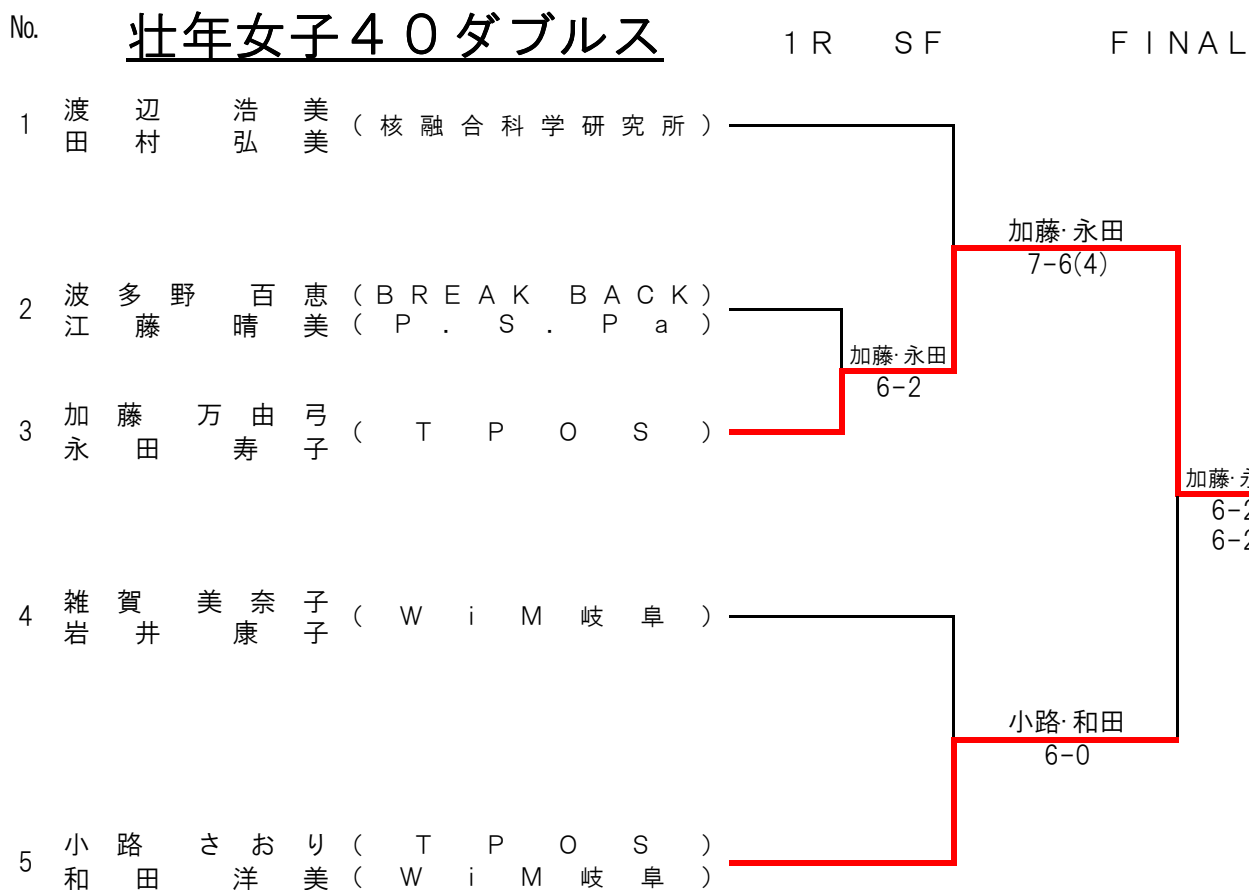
No. 壮年女子40ダブルス 1R SF FINAL

1 渡辺 浩美 田村 弘美 (核融合科学研究所)

2 波多野 百恵 (BREAK BACK) 江藤 晴美 (P.S.Pa)

3 加藤 万由弓 永田 寿子 (TPOS)

4 雑賀 美奈子 岩井 康子 (WiM岐阜)

5 小路 さおり (TPOS) 和田 洋美 (WiM岐阜)

加藤·永田 6-2

加藤·永田 7-6(4)

小路·和田 6-0

加藤·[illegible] 6-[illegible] 6-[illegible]